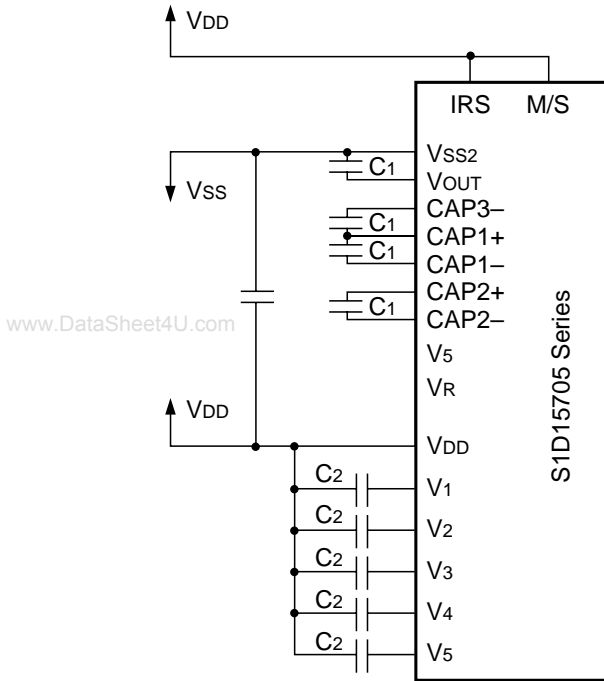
$V_{DD}$

IRS M/S

$V_{SS}$

$C_1$

$C_1$

$C_1$

$C_1$

$V_{SS2}$

$V_{OUT}$

CAP3–

CAP1+

CAP1–

CAP2+

CAP2–

$V_5$

$V_R$

www.DataSheet4U.com

S1D15705 Series

$V_{DD}$

$V_{DD}$

$C_2$

$V_1$

$C_2$

$V_2$

$C_2$

$V_3$

$C_2$

$V_4$

$C_2$

$V_5$